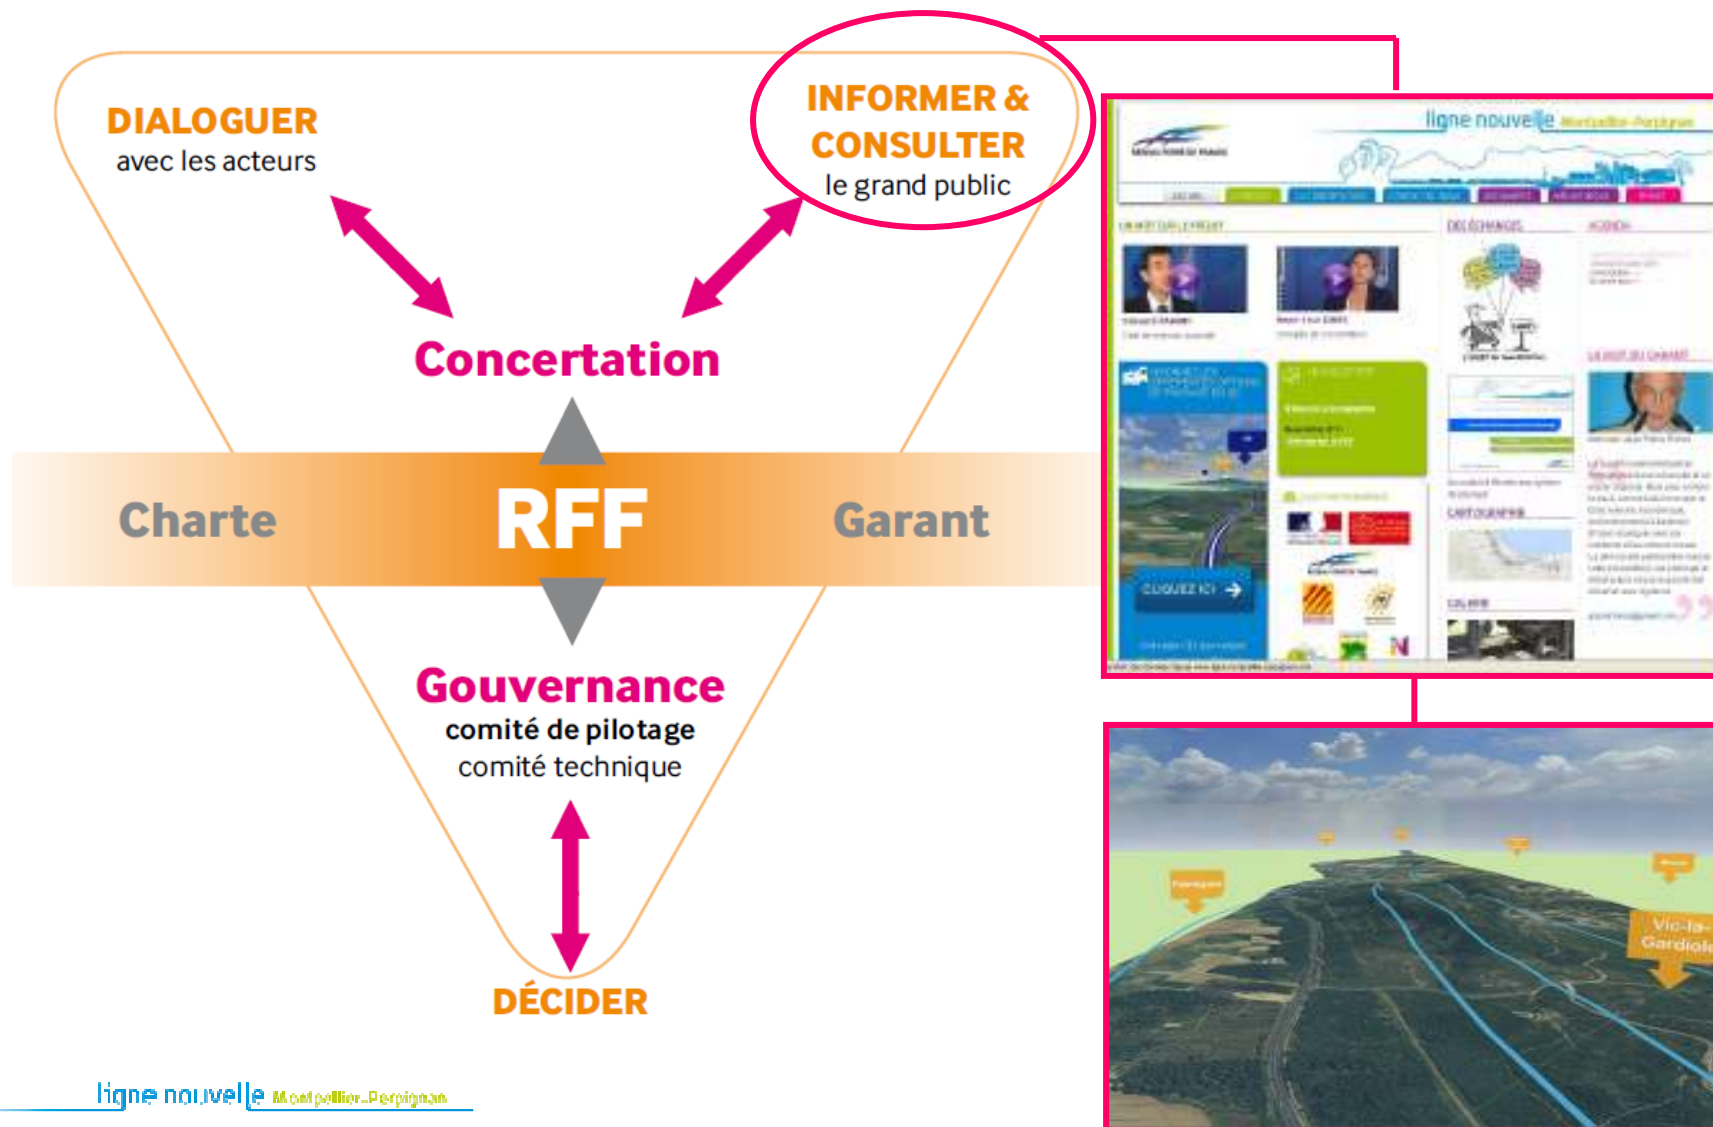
DIALOGUER
avec les acteurs

INFORMER & CONSULTER
le grand public

Concertation

Charte

RFF

Garant

Gouvernance
comité de pilotage
comité technique

DÉCIDER

ligne nouvelle Montpellier-Perpignan

ligne nouvelle Montpellier-Perpignan

CLIQUEZ ICI

Vic-la-Gardiole